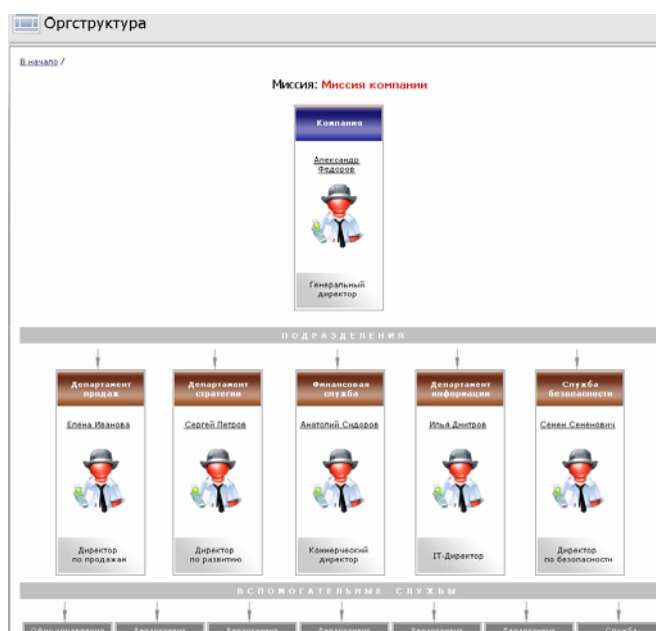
Оргструктура

В начало /

Миссия: Миссия компании

Компания

Александр Федоров

Генеральный директор

ПОДРАЗДЕЛЕНИЯ

Департамент продаж

Елена Иванова

Директор по продажам

Департамент стратегии

Сергей Петров

Директор по развитию

Финансовая служба

Анатолий Сидоров

Коммерческий директор

Департамент информации

Илья Дмитров

IT-Директор

Служба безопасности

Семен Семенович

Директор по безопасности

ВСПОМОГАТЕЛЬНЫЕ СЛУЖБЫ

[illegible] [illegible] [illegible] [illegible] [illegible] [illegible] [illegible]